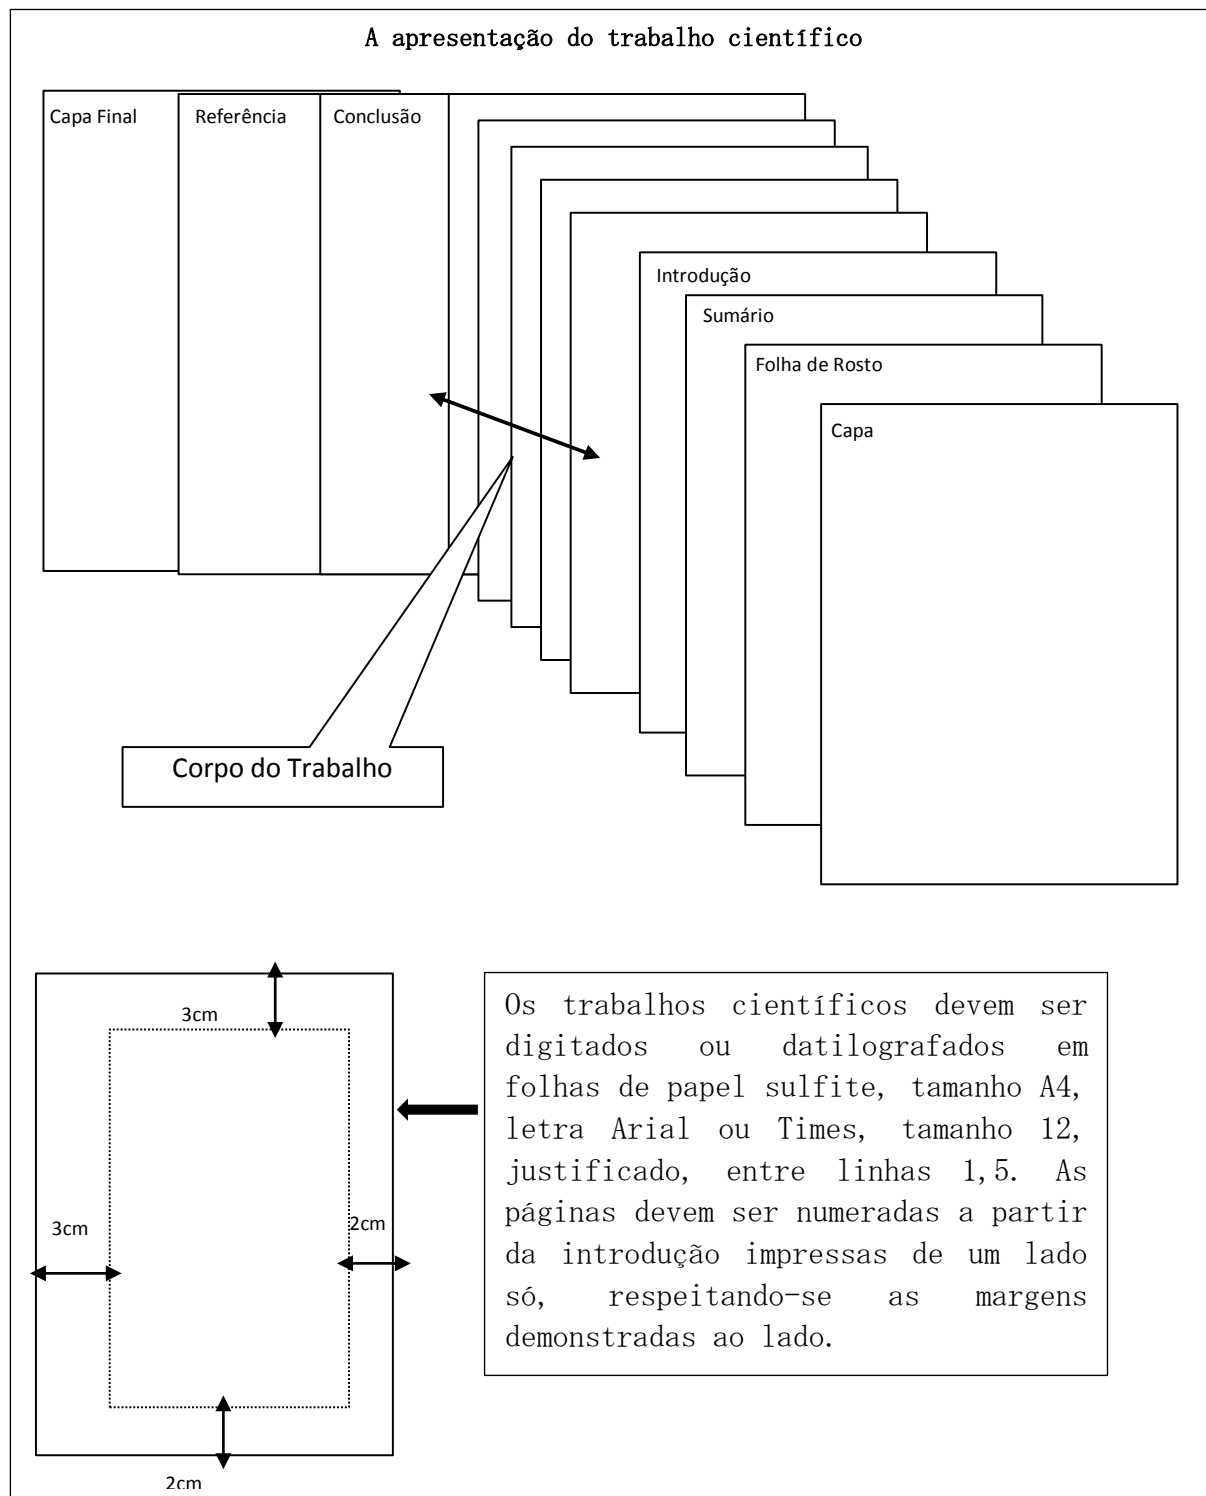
A apresentação do trabalho científico

Capa Final

Referência

Conclusão

Introdução

Sumário

Folha de Rosto

Capa

Corpo do Trabalho

3cm

3cm

2cm

2cm

Os trabalhos científicos devem ser digitados ou datilografados em folhas de papel sulfite, tamanho A4, letra Arial ou Times, tamanho 12, justificado, entre linhas 1,5. As páginas devem ser numeradas a partir da introdução impressas de um lado só, respeitando-se as margens demonstradas ao lado.